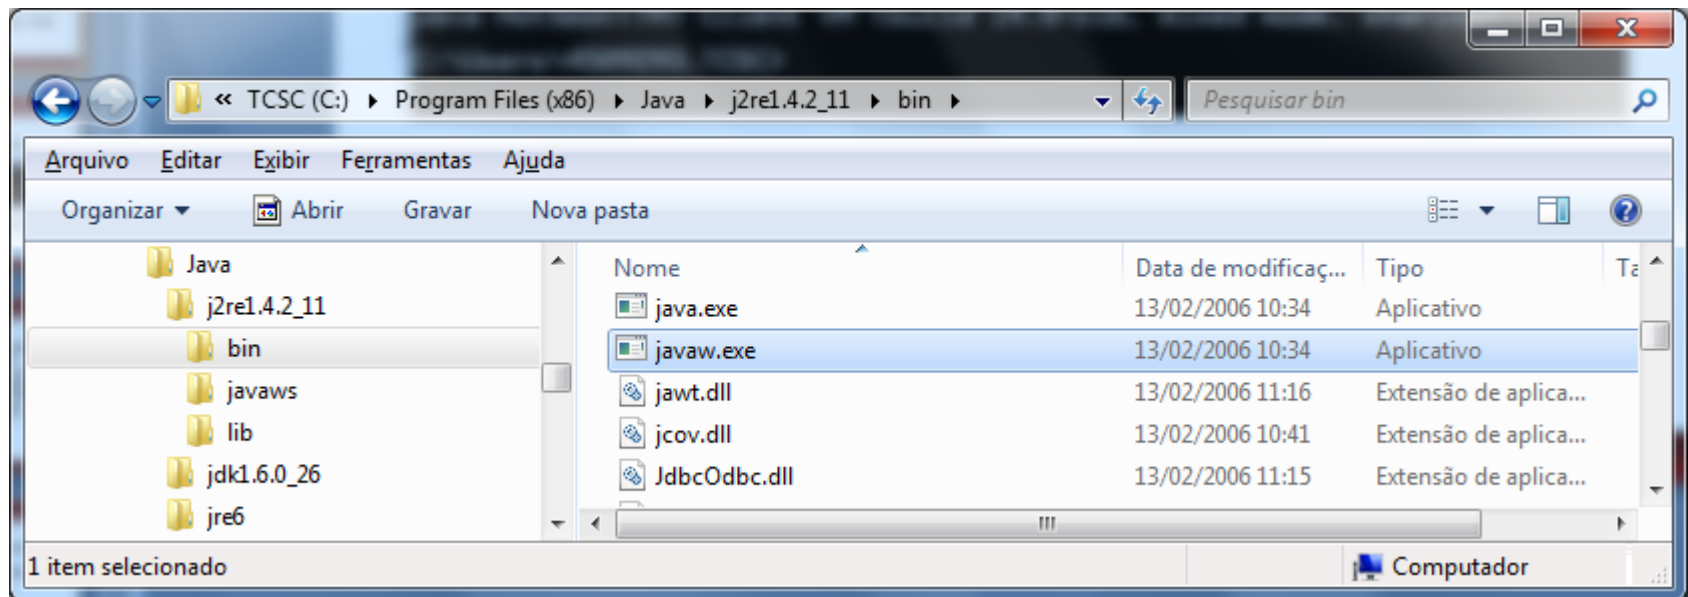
« TCSC (C:) ▸ Program Files (x86) ▸ Java ▸ j2re1.4.2_11 ▸ bin ▸

Pesquisar bin

Arquivo Editar Exibir Ferramentas Ajuda

Organizar ▾ Abrir Gravar Nova pasta

Java
j2re1.4.2_11
bin
javaws
lib
jdk1.6.0_26
jre6

| Nome | Data de modificaç... | Tipo | Ta |
|---|---|---|---|
| java.exe | 13/02/2006 10:34 | Aplicativo | |
| javaw.exe | 13/02/2006 10:34 | Aplicativo | |
| jawt.dll | 13/02/2006 11:16 | Extensão de aplica... | |
| jcov.dll | 13/02/2006 10:41 | Extensão de aplica... | |
| JdbcOdbc.dll | 13/02/2006 11:15 | Extensão de aplica... | |

1 item selecionado

Computador